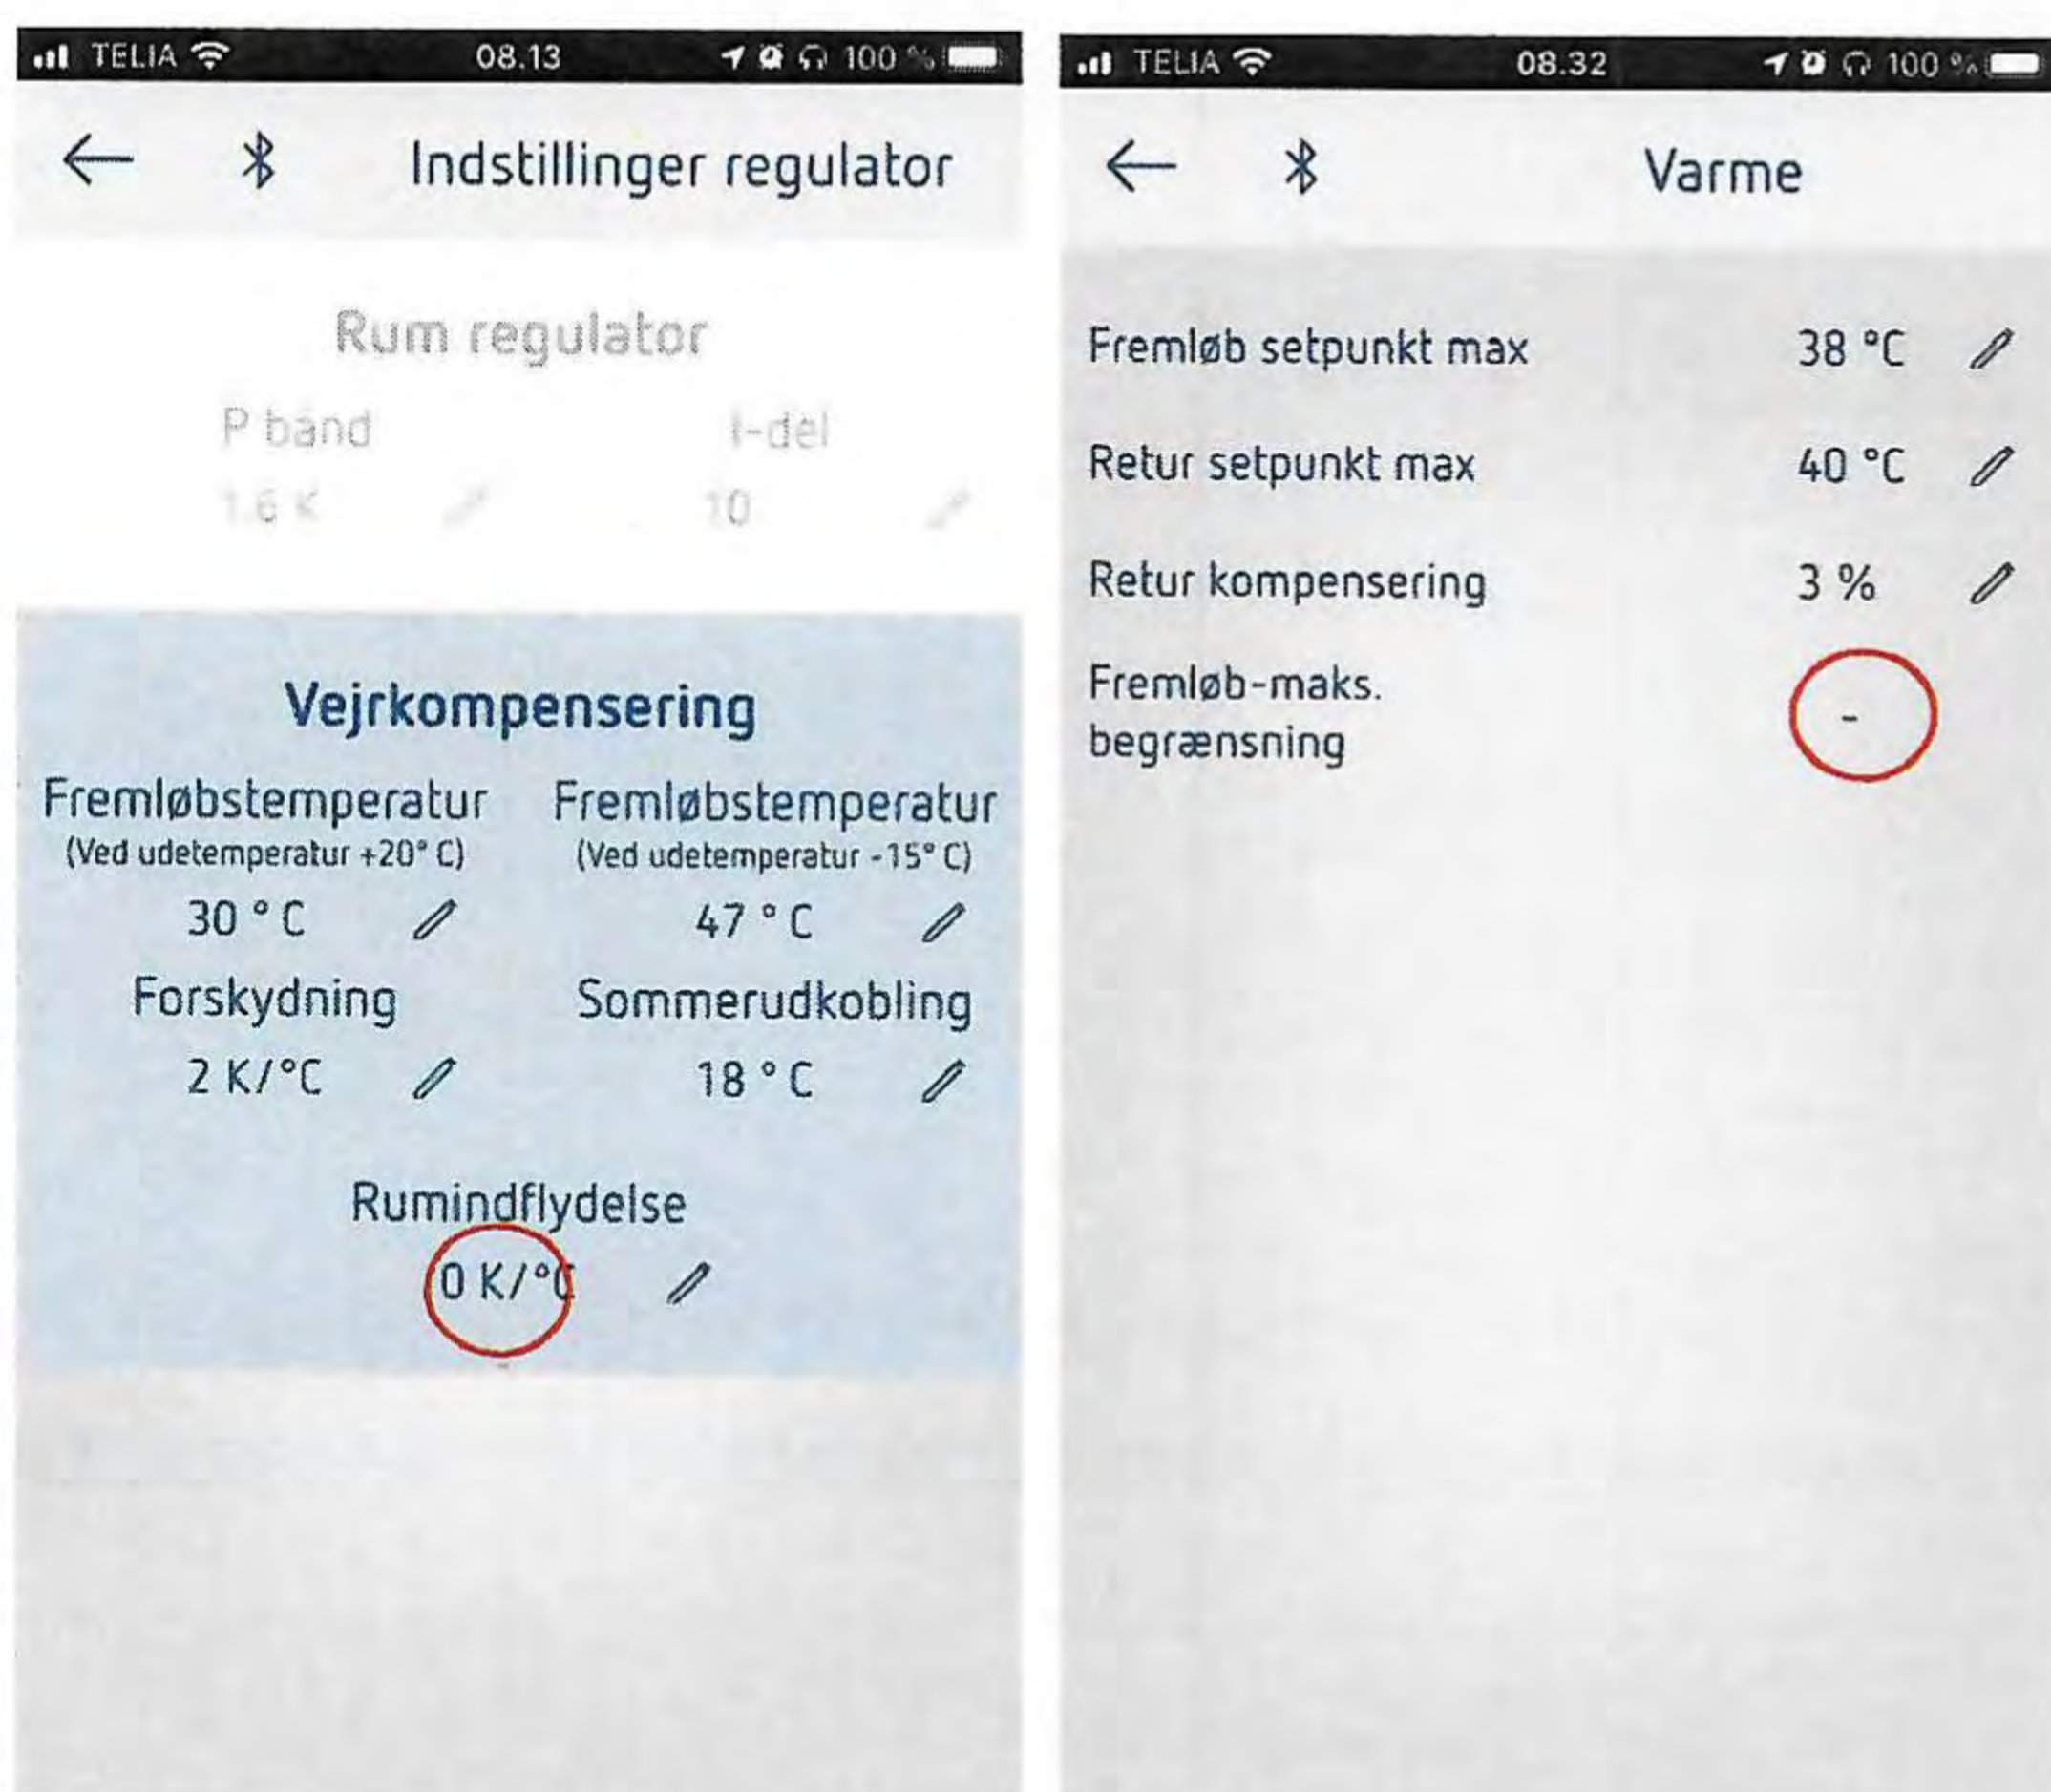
TELIA 08.13 100 %

Indstillinger regulator

Rum regulator

P bånd
1.6 K

I-del
10

Vejrkompensering

Fremløbstemperatur
(Ved udetemperatur +20° C)
30 ° C

Fremløbstemperatur
(Ved udetemperatur -15° C)
47 ° C

Forskydning
2 K/°C

Sommerudkobling
18 ° C

Rumindflydelse
0 K/°C

TELIA 08.32 100 %

Varme

Fremløb setpunkt max 38 °C

Retur setpunkt max 40 °C

Retur kompensering 3 %

Fremløb-maks. begrænsning -